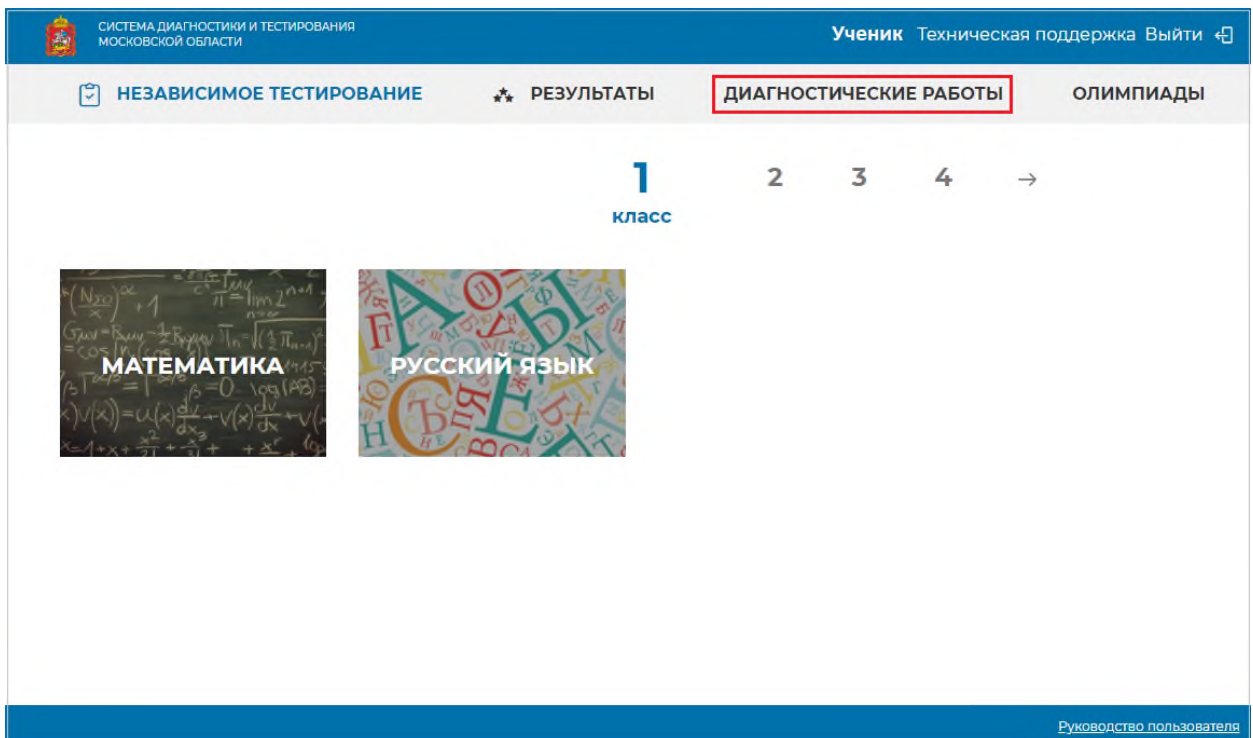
СИСТЕМА ДИАГНОСТИКИ И ТЕСТИРОВАНИЯ
МОСКОВСКОЙ ОБЛАСТИ

Ученик Техническая поддержка Выйти

НЕЗАВИСИМОЕ ТЕСТИРОВАНИЕ РЕЗУЛЬТАТЫ ДИАГНОСТИЧЕСКИЕ РАБОТЫ ОЛИМПИАДЫ

1 класс 2 3 4 →

МАТЕМАТИКА

РУССКИЙ ЯЗЫК

Руководство пользователя